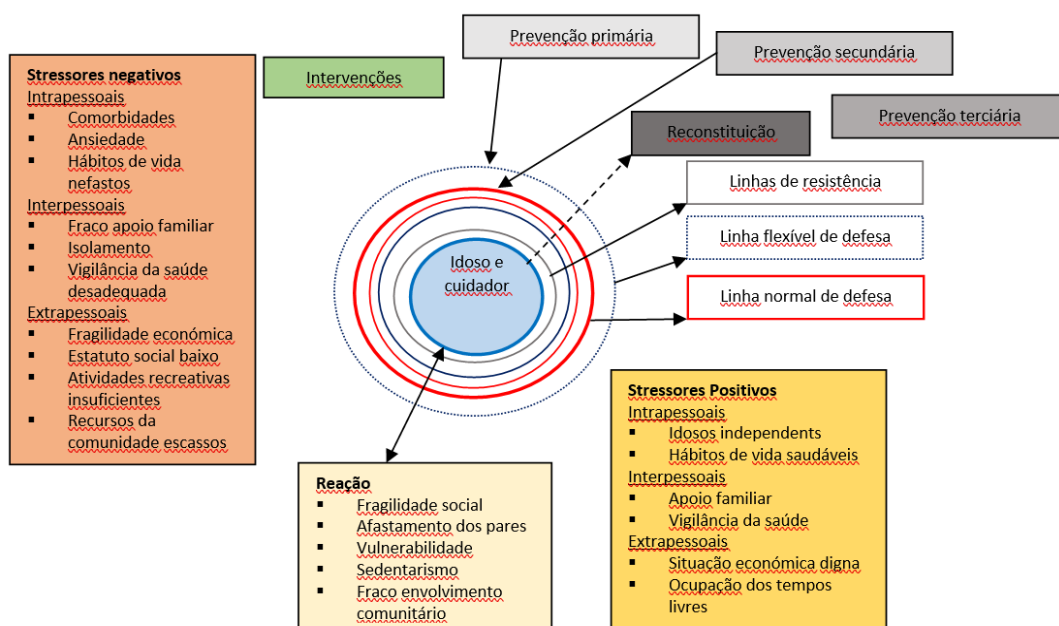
Stressores negativos
Intrapessoais
- Comorbidades
- Ansiedade
- Hábitos de vida nefastos
Interpessoais
- Fraco apoio familiar
- Isolamento
- Vigilância da saúde desadequada
Extrapessoais
- Fragilidade económica
- Estatuto social baixo
- Atividades recreativas insuficientes
- Recursos da comunidade escassos

Intervenções

Prevenção primária

Prevenção secundária

Prevenção terciária

Reconstituição

Linhas de resistência

Linha flexível de defesa

Linha normal de defesa

Idoso e cuidador

Reação
- Fragilidade social
- Afastamento dos pares
- Vulnerabilidade
- Sedentarismo
- Fraco envolvimento comunitário

Stressores Positivos
Intrapessoais
- Idosos independents
- Hábitos de vida saudáveis
Interpessoais
- Apoio familiar
- Vigilância da saúde
Extrapessoais
- Situação económica digna
- Ocupação dos tempos livres